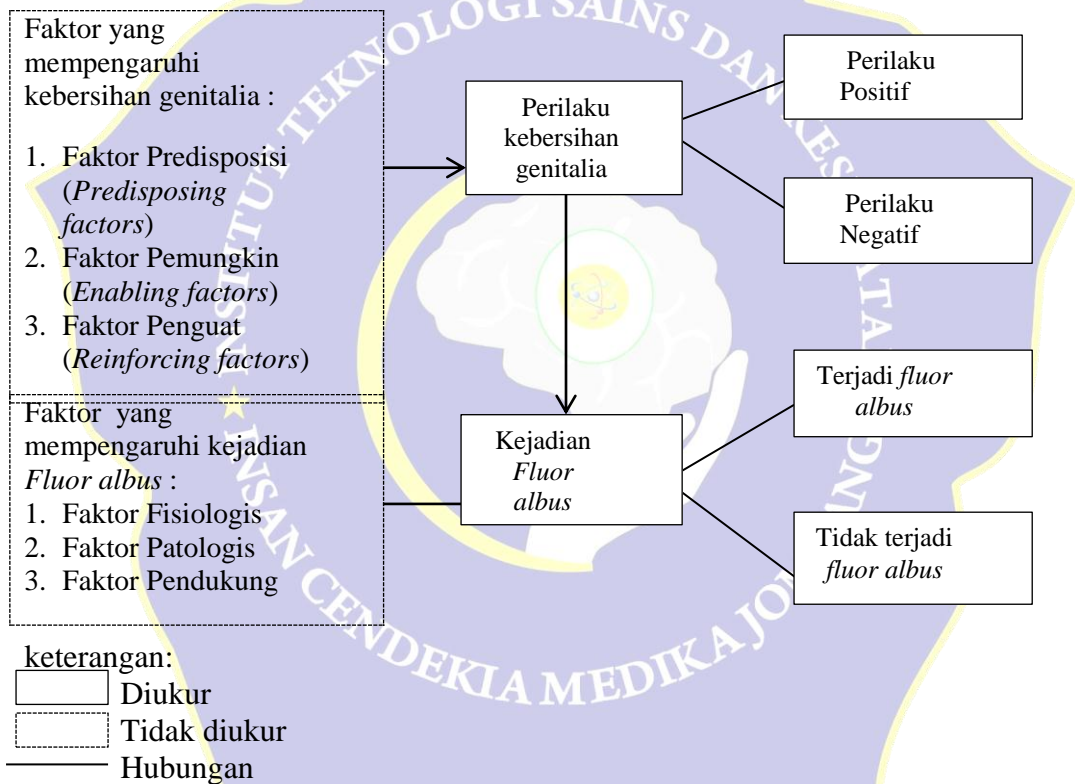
Faktor yang mempengaruhi kebersihan genitalia :

1. Faktor Predisposisi (*Predisposing factors*)
2. Faktor Pemungkin (*Enabling factors*)
3. Faktor Penguat (*Reinforcing factors*)

Faktor yang mempengaruhi kejadian *Fluor albus* :
1. Faktor Fisiologis
2. Faktor Patologis
3. Faktor Pendukung

Perilaku kebersihan genitalia

Perilaku Positif

Perilaku Negatif

Kejadian *Fluor albus*

Terjadi *fluor albus*

Tidak terjadi *fluor albus*

keterangan:
Diukur
Tidak diukur
Hubungan

INSTITUT TEKNOLOGI SAINS DAN KESEHATAN INSAN CENDEKIA MEDIKA JOMBANG